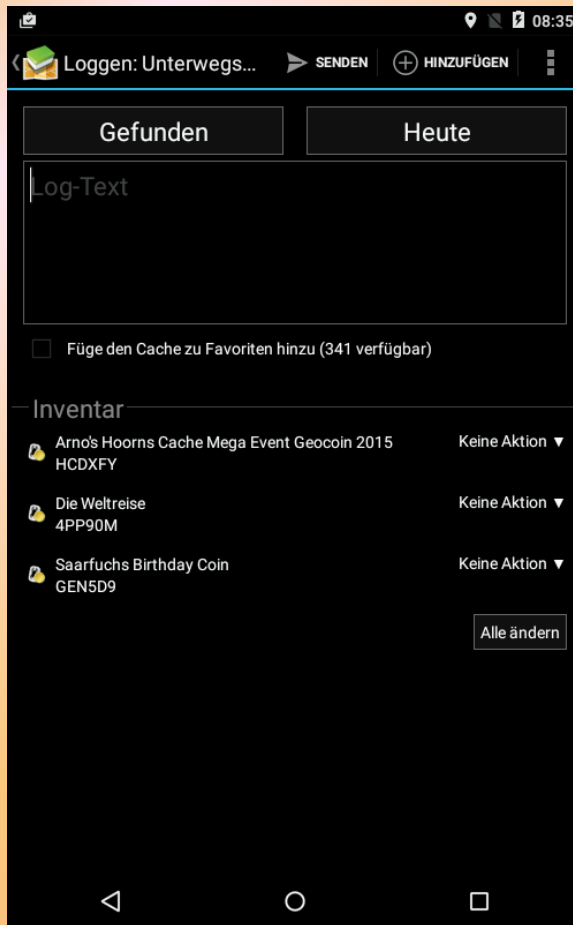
08:35

Loggen: Unterwegs... SENDEN HINZUFÜGEN

Gefunden

Heute

Log-Text

Füge den Cache zu Favoriten hinzu (341 verfügbar)

Inventar

Arno's Hoorns Cache Mega Event Geocoin 2015
HCDXFY
Keine Aktion ▼

Die Weltreise
4PP90M
Keine Aktion ▼

Saarfuchs Birthday Coin
GEN5D9
Keine Aktion ▼

Alle ändern